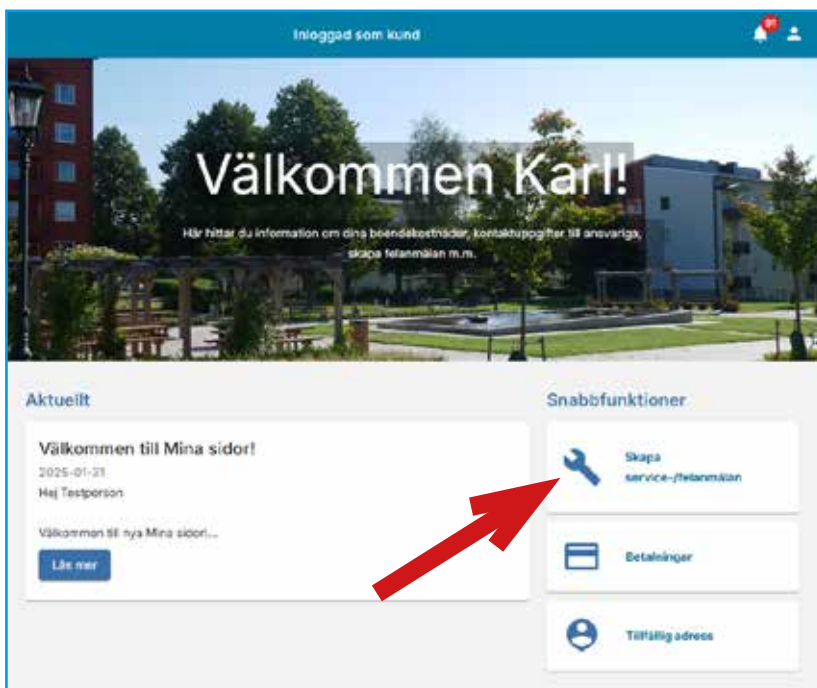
Inloggad som kund

91

Välkommen Karl!

Här hittar du information om dina boendekostnader, kontaktuppgifter till ansvariga, skapa felanmälan m.m.

Aktuellt

Välkommen till Mina sidor!

2025-01-21

Hej Testperson

Välkommen till nya Mina sidor!...

Läs mer

Snabbfunktioner

Skapa service-/felanmälan

Betalningar

Tillfällig adress